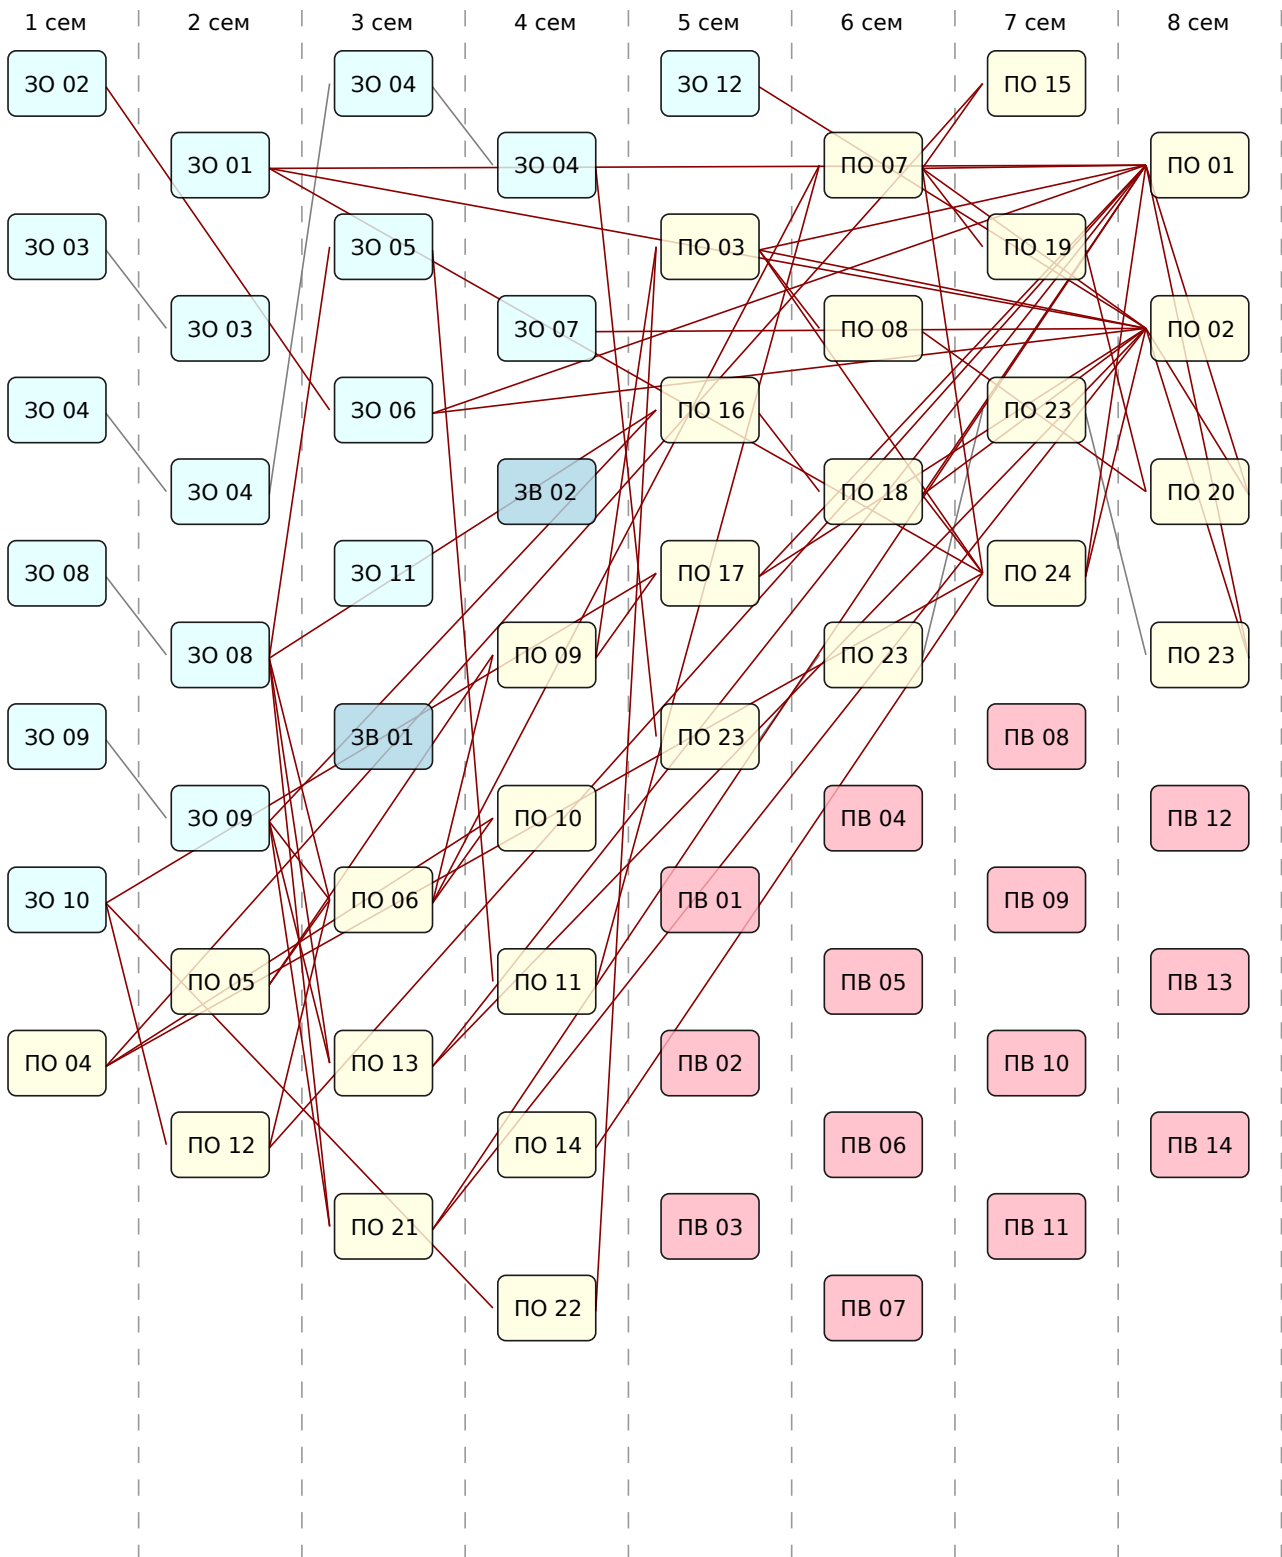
1 сем

ЗО 02

ЗО 03

ЗО 04

ЗО 08

ЗО 09

ЗО 10

ПО 04

2 сем

ЗО 01

ЗО 03

ЗО 04

ЗО 08

ЗО 09

ПО 05

ПО 12

3 сем

ЗО 04

ЗО 05

ЗО 06

ЗО 11

ЗВ 01

ПО 06

ПО 13

ПО 21

4 сем

ЗО 04

ЗО 07

ЗВ 02

ПО 09

ПО 10

ПО 11

ПО 14

ПО 22

5 сем

ЗО 12

ПО 03

ПО 16

ПО 17

ПО 23

ПВ 01

ПВ 02

ПВ 03

6 сем

ПО 07

ПО 08

ПО 18

ПО 23

ПВ 04

ПВ 05

ПВ 06

ПВ 07

7 сем

ПО 15

ПО 19

ПО 23

ПО 24

ПВ 08

ПВ 09

ПВ 10

ПВ 11

8 сем

ПО 01

ПО 02

ПО 20

ПО 23

ПВ 12

ПВ 13

ПВ 14